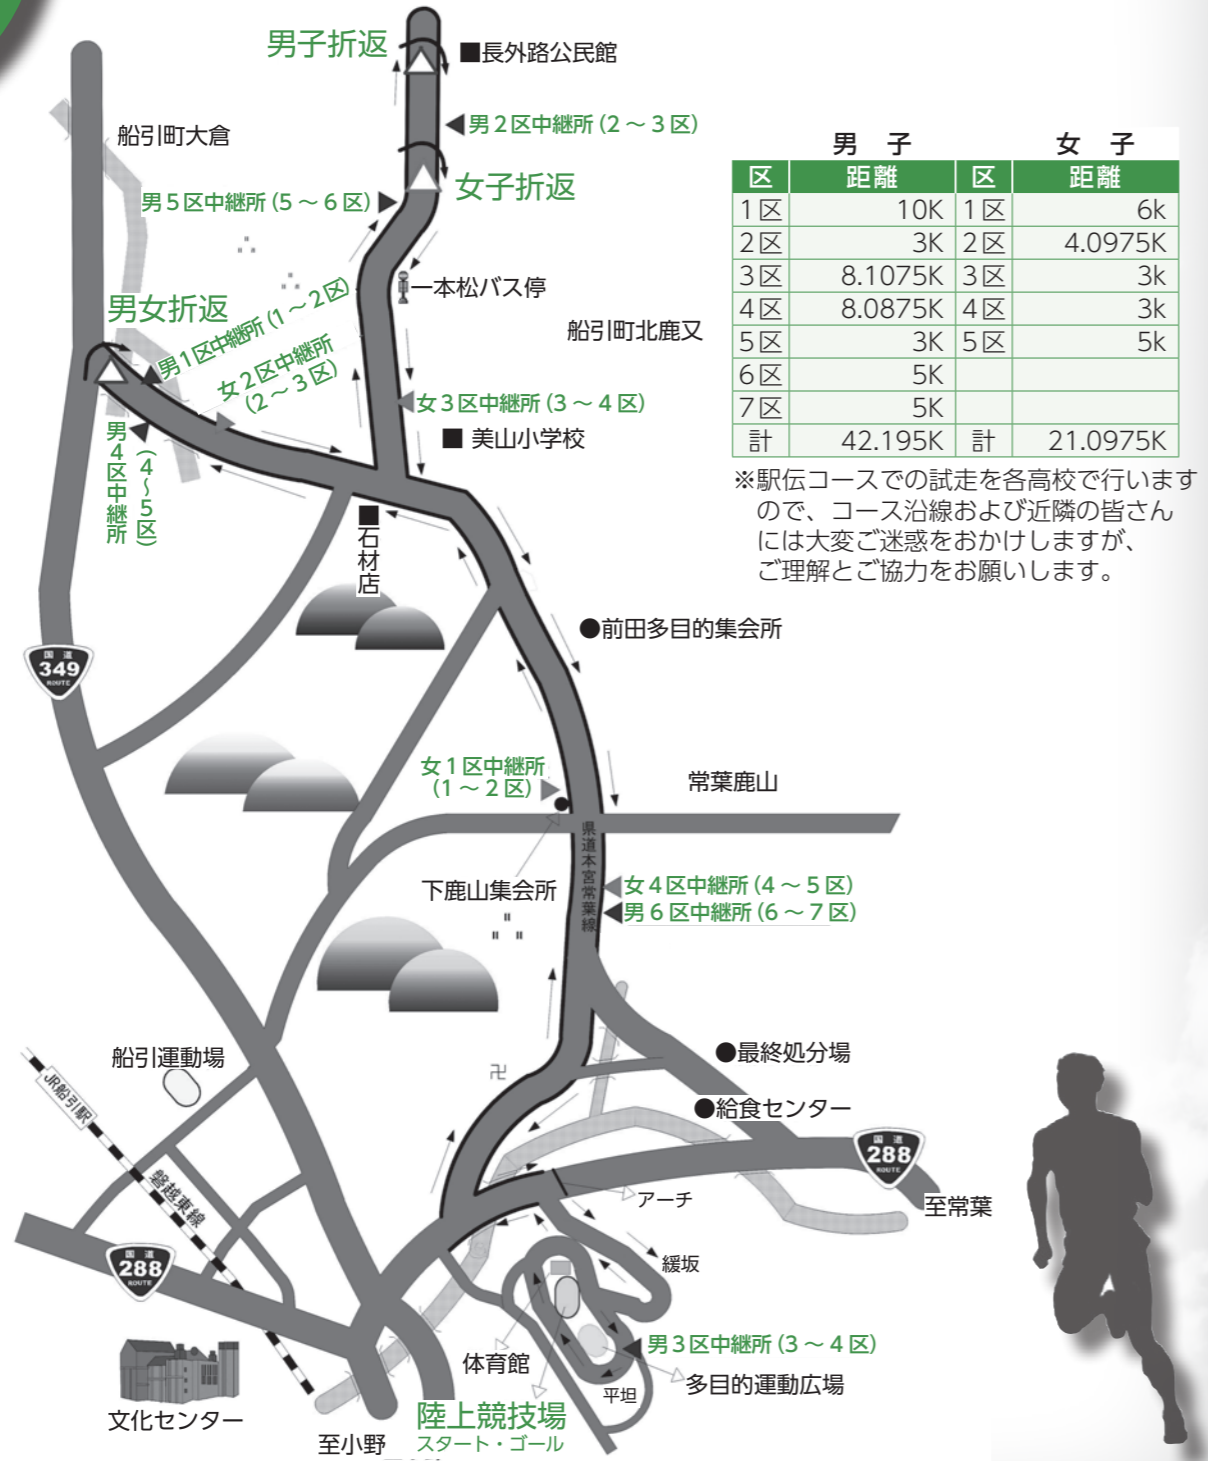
男子折返
■長外路公民館
男２区中継所（２～３区）
船引町大倉
女子折返
男５区中継所（５～６区）
一本松バス停
男女折返
男１区中継所（１～２区）
女２区中継所（２～３区）
船引町北鹿又
女３区中継所（３～４区）
■ 美山小学校
男４区中継所（４～５区）
■石材店

| 区 | 距離 | 区 | 距離 |
|---|---|---|---|
| 1区 | 10K | 1区 | 6k |
| 2区 | 3K | 2区 | 4.0975K |
| 3区 | 8.1075K | 3区 | 3k |
| 4区 | 8.0875K | 4区 | 3k |
| 5区 | 3K | 5区 | 5k |
| 6区 | 5K | | |
| 7区 | 5K | | |
| 計 | 42.195K | 計 | 21.0975K |

男　子　　女　子

※駅伝コースでの試走を各高校で行いますので、コース沿線および近隣の皆さんには大変ご迷惑をおかけしますが、ご理解とご協力をお願いします。

●前田多目的集会所
349
女１区中継所（１～２区）
常葉鹿山
県道本宮常葉線
下鹿山集会所
女４区中継所（４～５区）
男６区中継所（６～７区）
●最終処分場
船引運動場
●給食センター
JR船引駅
磐越東線
288
至常葉
アーチ
288
緩坂
男３区中継所（３～４区）
体育館
多目的運動広場
平坦
文化センター
至小野
陸上競技場
スタート・ゴール